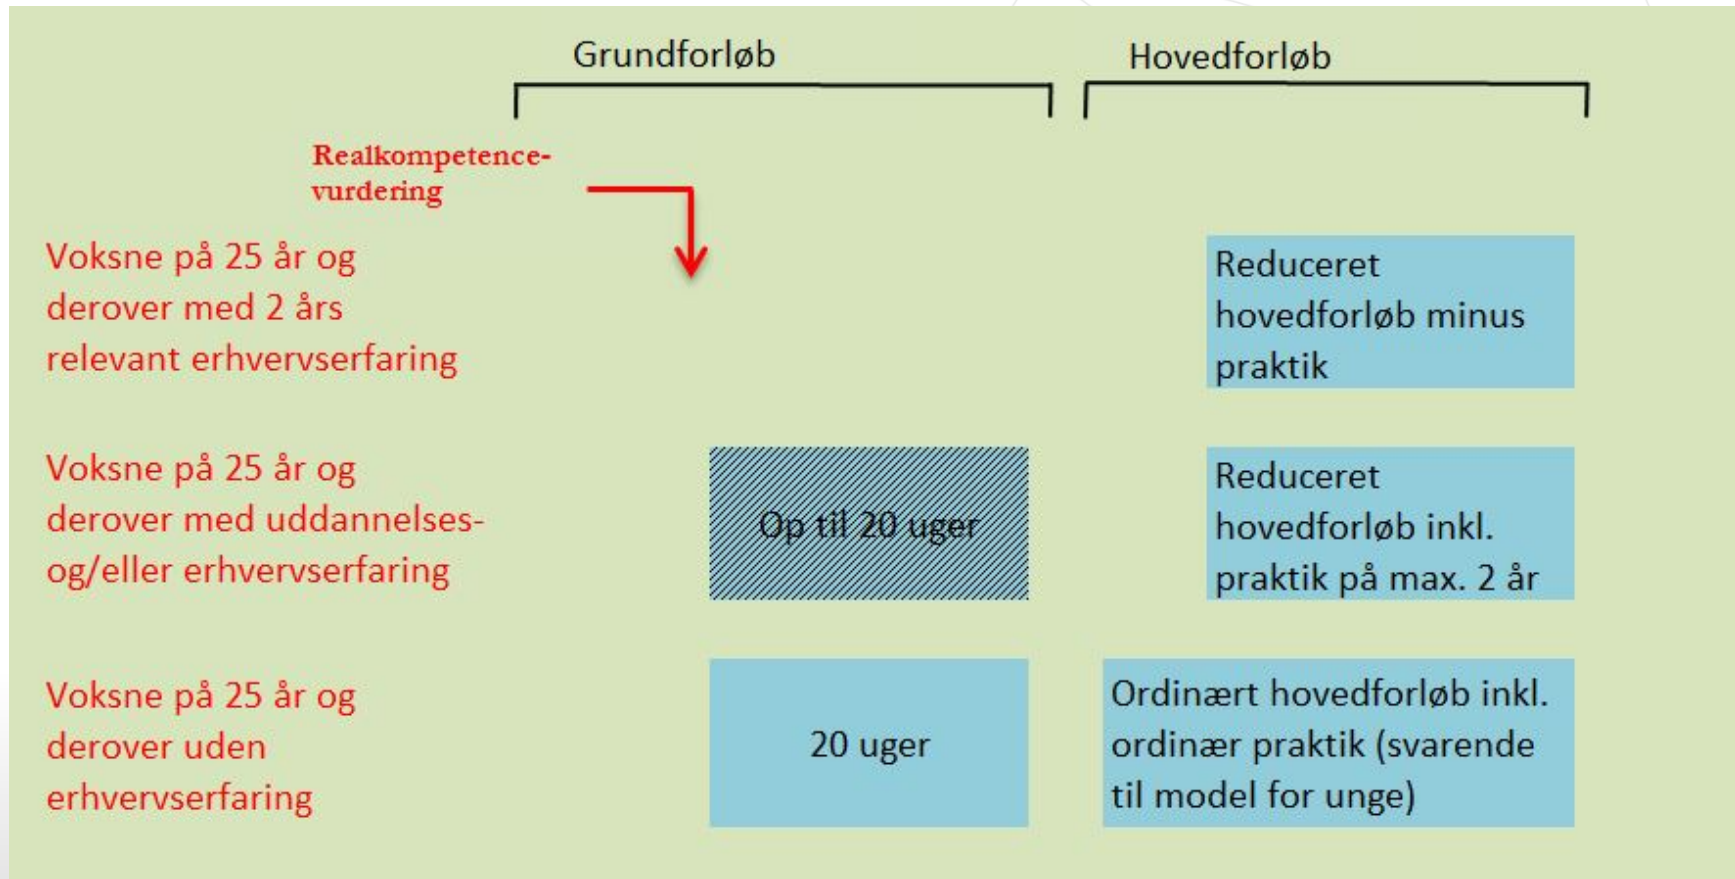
Grundforløb

Hovedforløb

Realkompetencevurdering

Voksne på 25 år og derover med 2 års relevant erhvervserfaring

Reduceret hovedforløb minus praktik

Voksne på 25 år og derover med uddannelses- og/eller erhvervserfaring

Op til 20 uger

Reduceret hovedforløb inkl. praktik på max. 2 år

Voksne på 25 år og derover uden erhvervserfaring

20 uger

Ordinært hovedforløb inkl. ordinær praktik (svarende til model for unge)